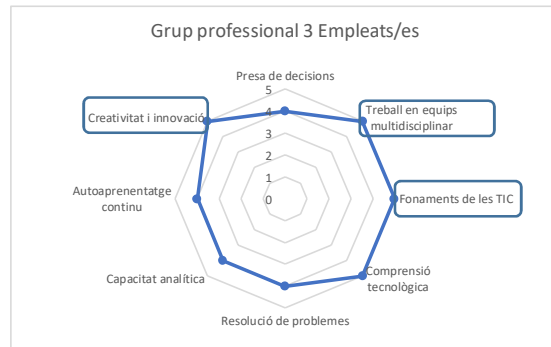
Grup professional 3 Empleats/es

Presa de decisions
5
4
3
2
1
0

Treball en equips multidisciplinar

Fonaments de les TIC

Comprensió tecnològica

Resolució de problemes

Capacitat analítica

Autoaprenentatge continu

Creativitat i innovació